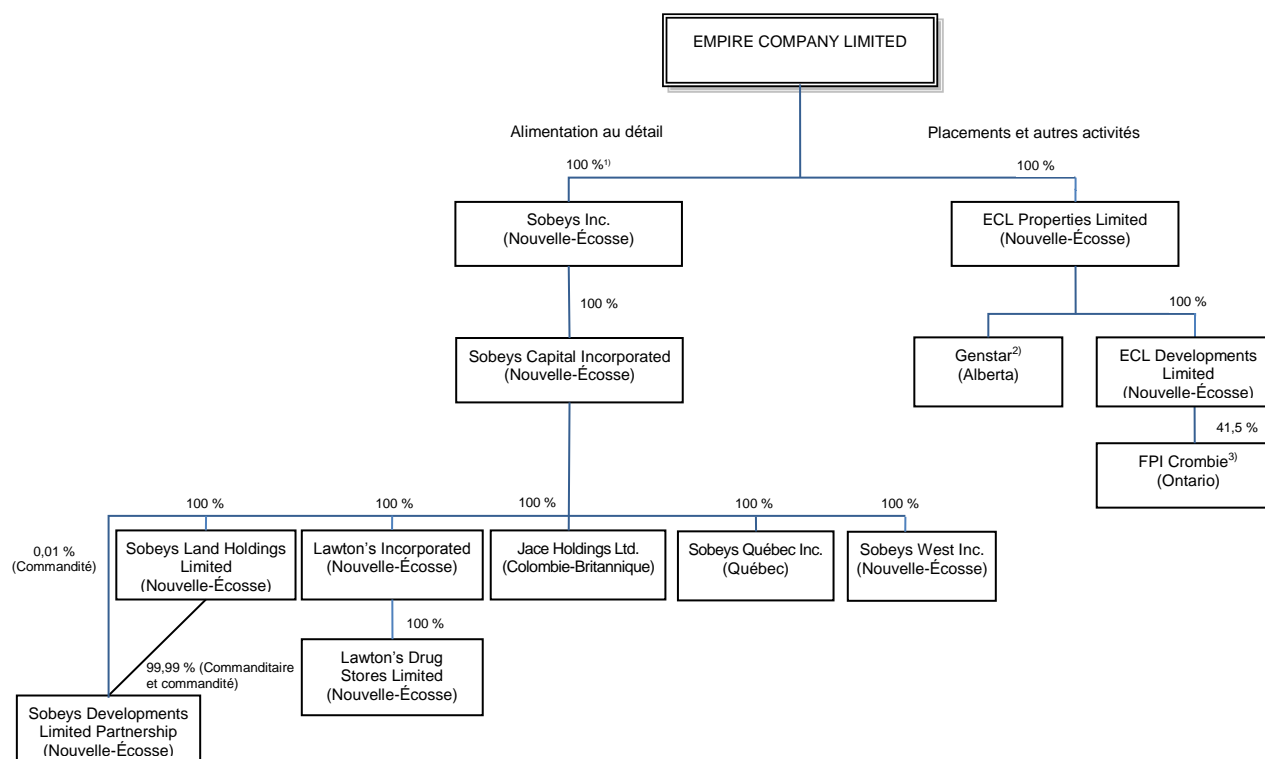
EMPIRE COMPANY LIMITED

Alimentation au détail

Placements et autres activités

100 %$^{1)}$

100 %

Sobeys Inc.
(Nouvelle-Écosse)

ECL Properties Limited
(Nouvelle-Écosse)

100 %

100 %

Sobeys Capital Incorporated
(Nouvelle-Écosse)

Genstar$^{2)}$
(Alberta)

ECL Developments Limited
(Nouvelle-Écosse)

41,5 %

FPI Crombie$^{3)}$
(Ontario)

100 %

100 %

100 %

100 %

100 %

0,01 %
(Commandité)

Sobeys Land Holdings Limited
(Nouvelle-Écosse)

Lawton's Incorporated
(Nouvelle-Écosse)

Jace Holdings Ltd.
(Colombie-Britannique)

Sobeys Québec Inc.
(Québec)

Sobeys West Inc.
(Nouvelle-Écosse)

100 %

99,99 % (Commanditaire et commandité)

Lawton's Drug Stores Limited
(Nouvelle-Écosse)

Sobeys Developments Limited Partnership
(Nouvelle-Écosse)